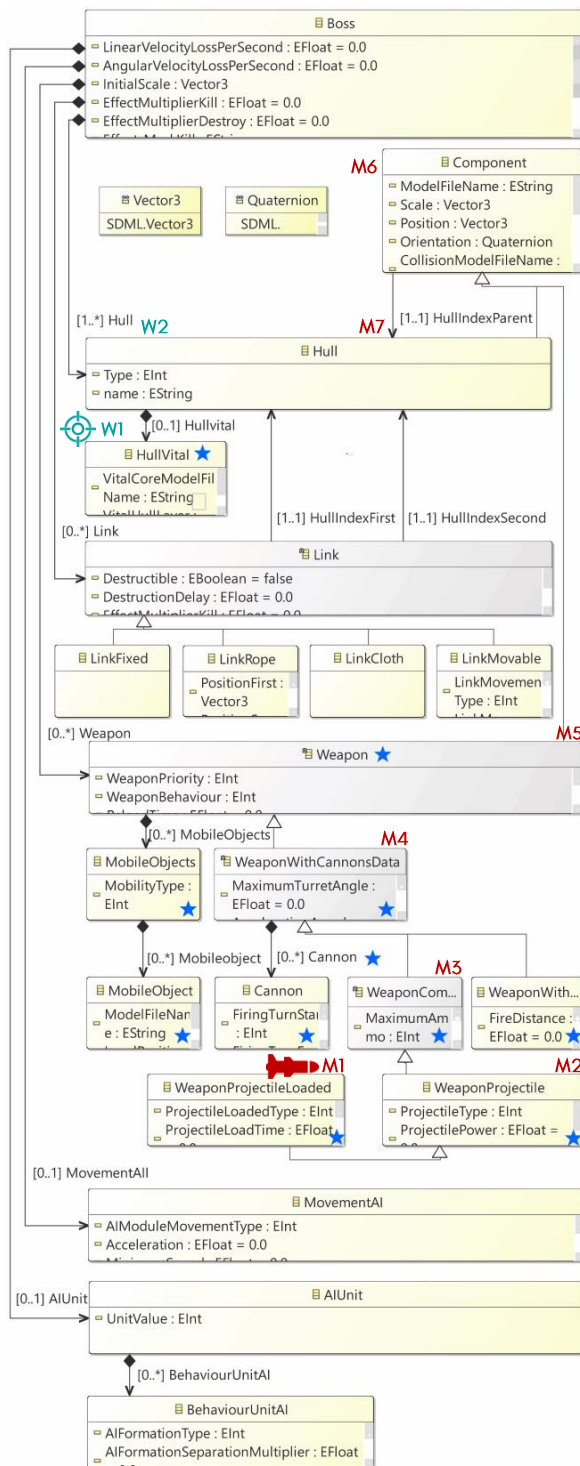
Boss
LinearVelocityLossPerSecond : EFloat = 0.0
AngularVelocityLossPerSecond : EFloat = 0.0
InitialScale : Vector3
EffectMultiplierKill : EFloat = 0.0
EffectMultiplierDestroy : EFloat = 0.0
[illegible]

M6
Component
ModelFileName : EString
Scale : Vector3
Position : Vector3
Orientation : Quaternion
CollisionModelFileName :

Vector3
SDML.Vector3

Quaternion
SDML.

[1..*] Hull
W2
M7
[1..1] HullIndexParent

Hull
Type : EInt
name : EString

W1
[0..1] Hullvital

HullVital
VitalCoreModelFil
Name : EString
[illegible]

[1..1] HullIndexFirst
[1..1] HullIndexSecond

[0..*] Link
Link
Destructible : EBoolean = false
DestructionDelay : EFloat = 0.0
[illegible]

LinkFixed
LinkRope
PositionFirst : Vector3
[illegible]
LinkCloth
LinkMovable
LinkMovemen Type : EInt
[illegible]

[0..*] Weapon
M5
Weapon
WeaponPriority : EInt
WeaponBehaviour : EInt
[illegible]

[0..*] MobileObjects
M4
MobileObjects
MobilityType : EInt
WeaponWithCannonsData
MaximumTurretAngle : EFloat = 0.0
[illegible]

[0..*] Mobileobject
[0..*] Cannon
M3

MobileObject
ModelFileNam e : EString
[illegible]
Cannon
FiringTurnStar : EInt
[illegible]
WeaponCom...
MaximumAm mo : EInt
WeaponWith...
FireDistance : EFloat = 0.0

M1
M2
WeaponProjectileLoaded
ProjectileLoadedType : EInt
ProjectileLoadTime : EFloat
WeaponProjectile
ProjectileType : EInt
ProjectilePower : EFloat =

[0..1] MovementAI
MovementAI
AIModuleMovementType : EInt
Acceleration : EFloat = 0.0
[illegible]

[0..1] AIUnit
AIUnit
UnitValue : EInt

[0..*] BehaviourUnitAI
BehaviourUnitAI
AIFormationType : EInt
AIFormationSeparationMultiplier : EFloat
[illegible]